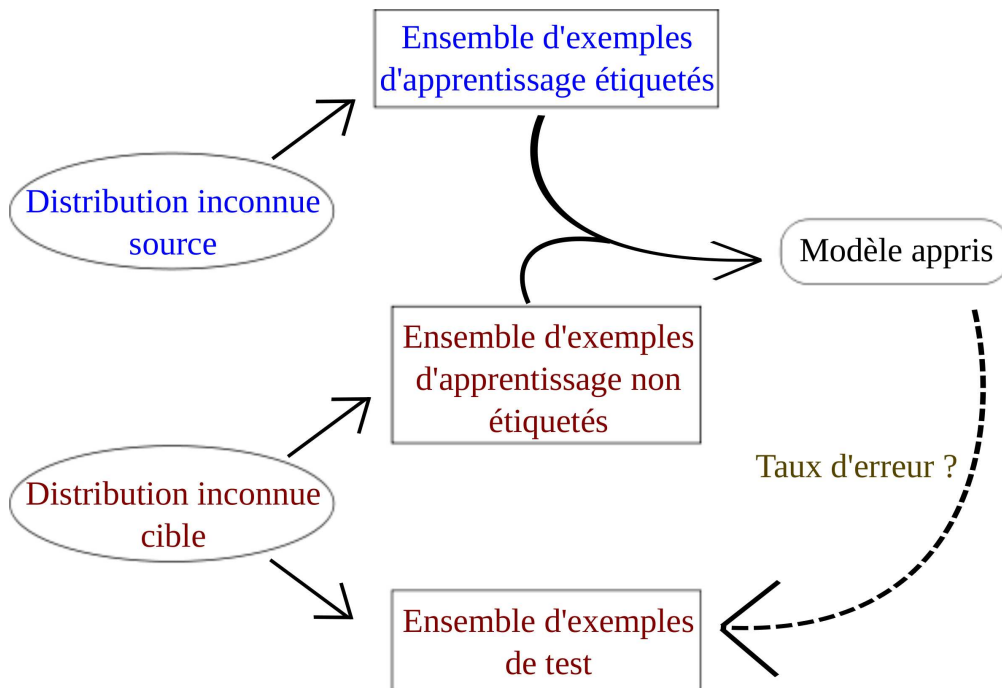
Ensemble d'exemples d'apprentissage étiquetés

Distribution inconnue source

Modèle appris

Ensemble d'exemples d'apprentissage non étiquetés

Taux d'erreur ?

Distribution inconnue cible

Ensemble d'exemples de test